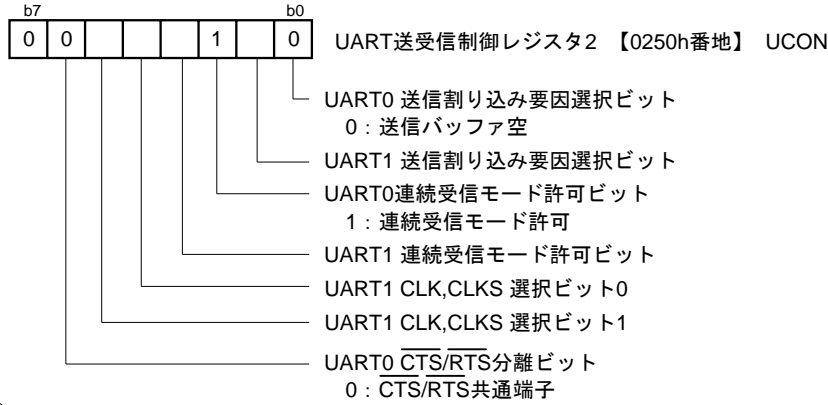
b7 b0

| 0 | 0 | | | | 1 | | 0 |
|---|---|---|---|---|---|---|---|

UART送受信制御レジスタ2 【0250h番地】 UCON

UART0 送信割り込み要因選択ビット
0：送信バッファ空

UART1 送信割り込み要因選択ビット

UART0連続受信モード許可ビット
1：連続受信モード許可

UART1 連続受信モード許可ビット

UART1 CLK,CLKS 選択ビット0

UART1 CLK,CLKS 選択ビット1

UART0 $\overline{CTS}/\overline{RTS}$分離ビット
0：$\overline{CTS}$/RTS共通端子